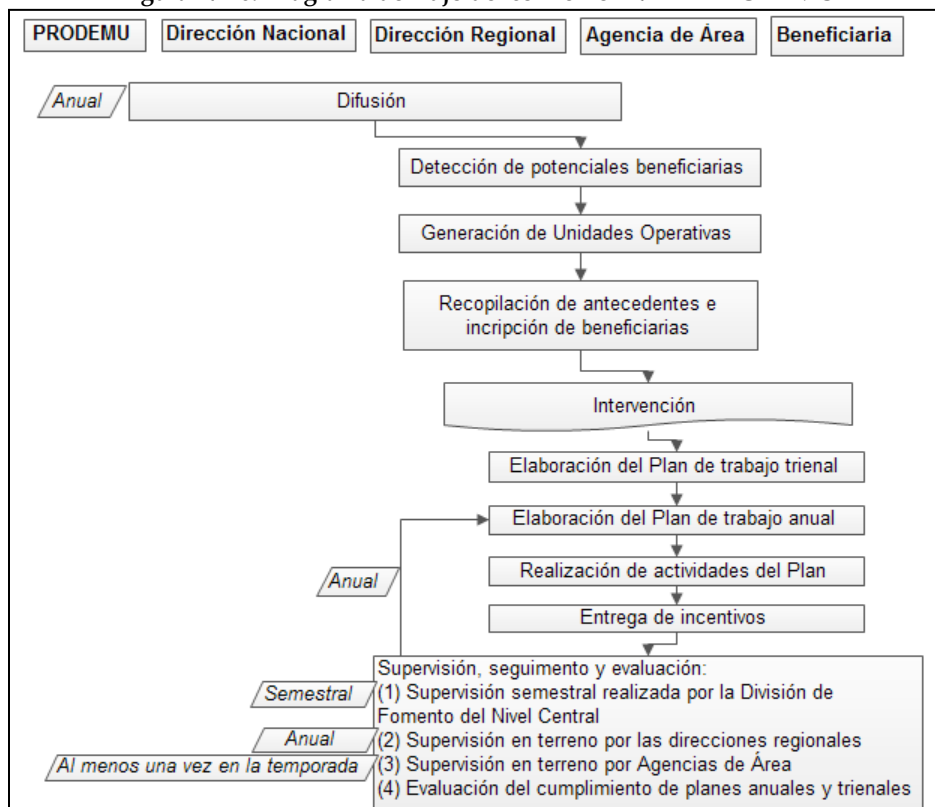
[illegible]

PRODEMU

Dirección Nacional

Dirección Regional

Agencia de Área

Beneficiaria

Anual

Difusión

Detección de potenciales beneficiarias

Generación de Unidades Operativas

Recopilación de antecedentes e incripción de beneficiarias

Intervención

Elaboración del Plan de trabajo trienal

Elaboración del Plan de trabajo anual

Anual

Realización de actividades del Plan

Entrega de incentivos

Supervisión, seguimento y evaluación:

Semestral

(1) Supervisión semestral realizada por la División de Fomento del Nivel Central

Anual

(2) Supervisión en terreno por las direcciones regionales

Al menos una vez en la temporada

(3) Supervisión en terreno por Agencias de Área

(4) Evaluación del cumplimiento de planes anuales y trienales